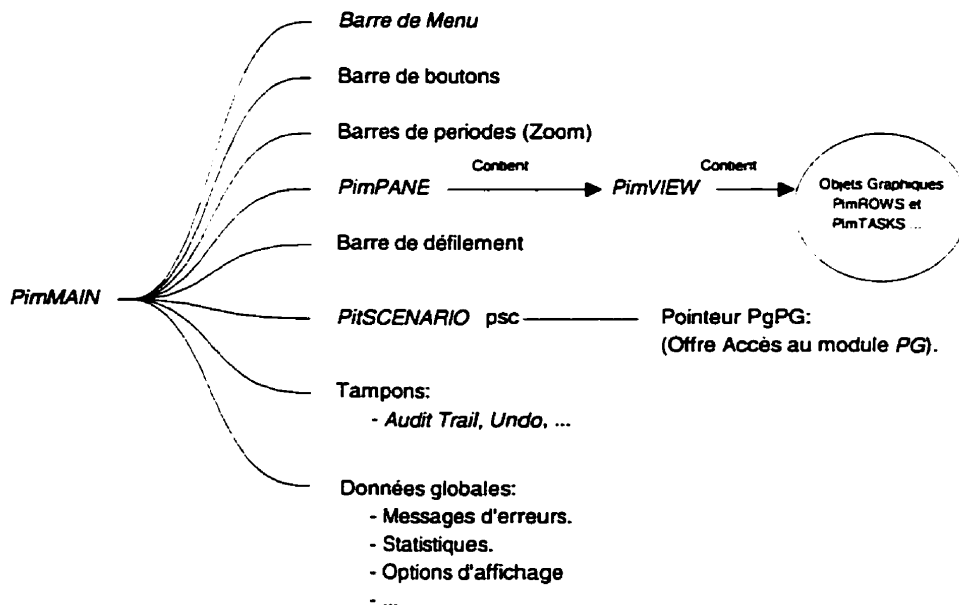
PimMAIN

Barre de Menu

Barre de boutons

Barres de periodes (Zoom)

PimPANE Contient PimVIEW Contient Objets Graphiques PimROWS et PimTASKS ...

Barre de défilement

PitSCENARIO psc Pointeur PgPG: (Offre Accès au module PG).

Tampons:
- Audit Trail, Undo, ...

Données globales:
- Messages d'erreurs.
- Statistiques.
- Options d'affichage
- ...